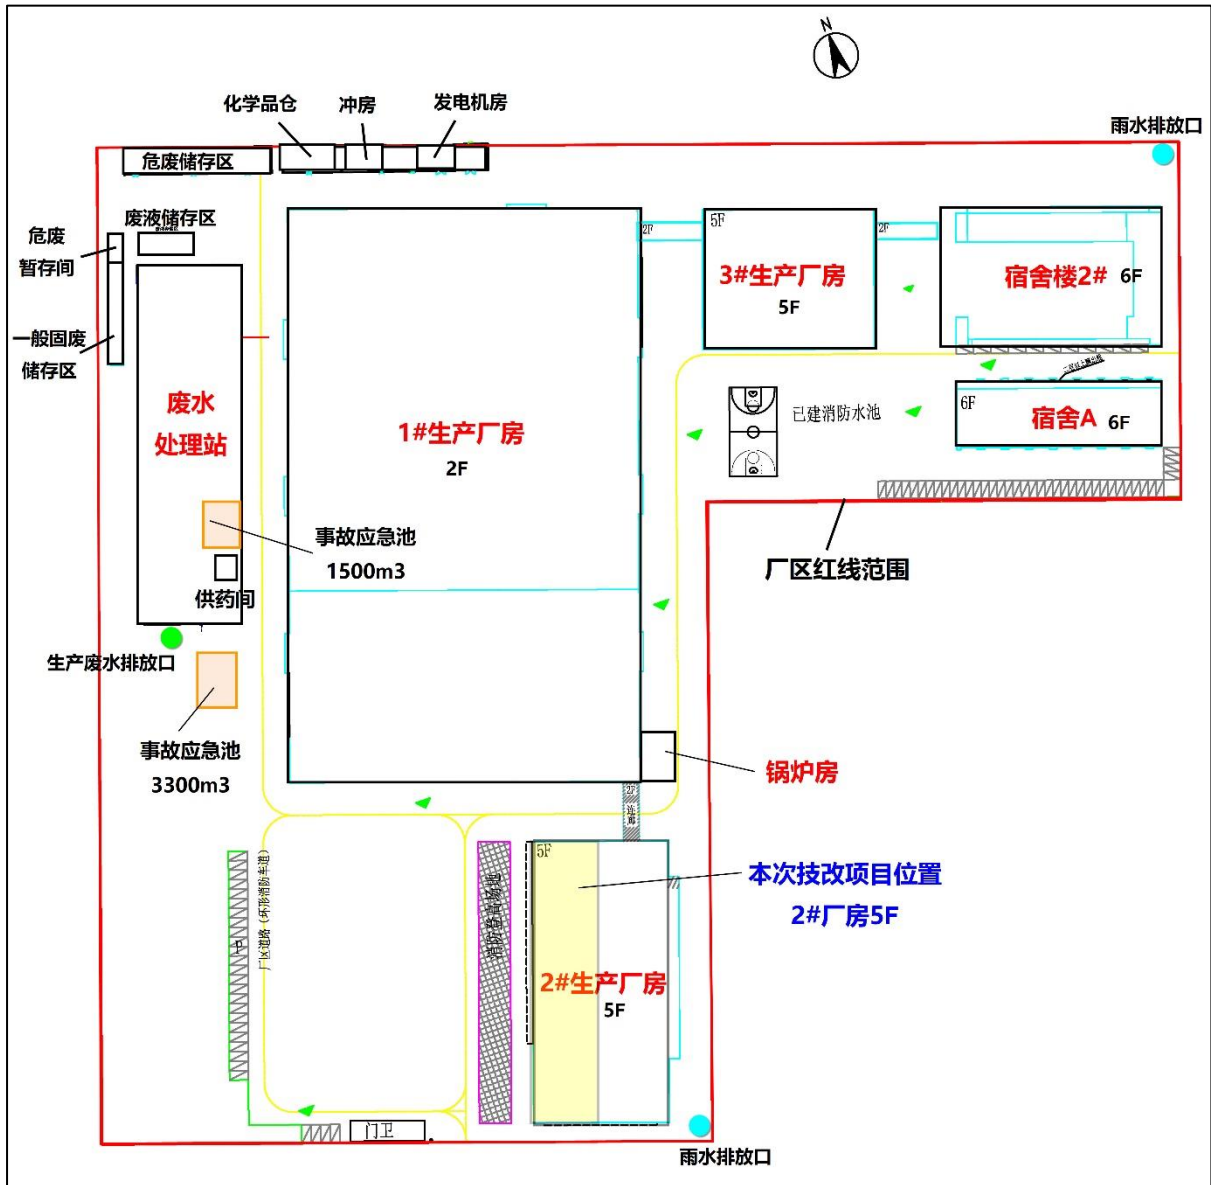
N

化学品仓
冲房
发电机房

雨水排放口

危废储存区

废液储存区

危废
暂存间

一般固废
储存区

2F
5F
2F

3#生产厂房
5F

宿舍楼2# 6F

已建消防水池

6F
宿舍A 6F

废水
处理站

1#生产厂房
2F

事故应急池
1500m3

供药间

厂区红线范围

生产废水排放口

事故应急池
3300m3

锅炉房

2F

5F

本次技改项目位置
2#厂房5F

厂区道路（环形消防车道）

2#生产厂房
5F

门卫

雨水排放口